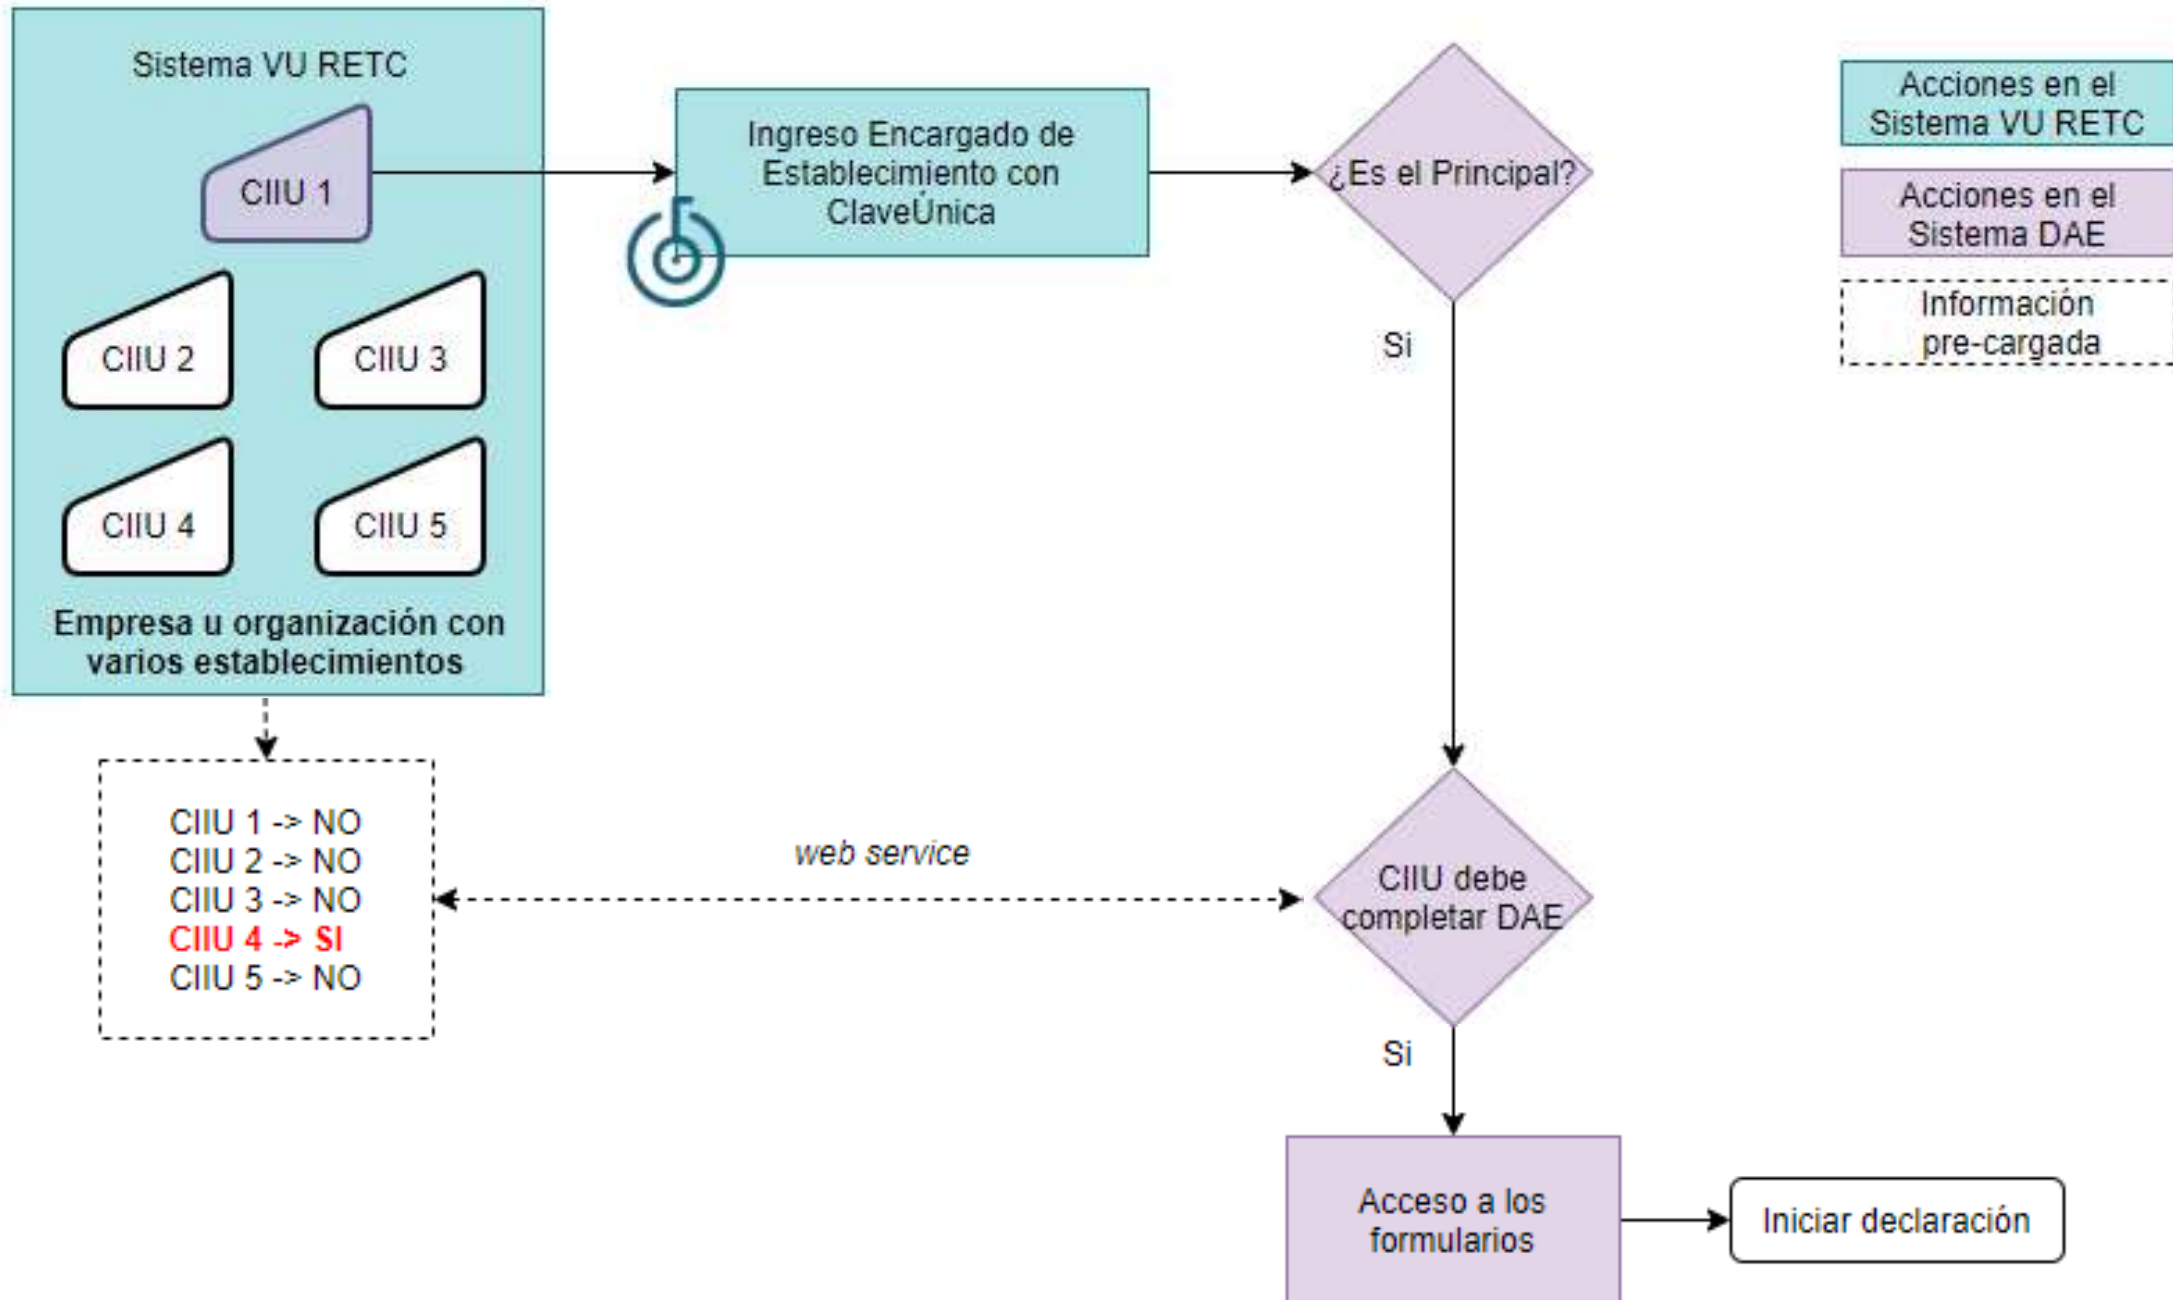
Sistema VU RETC

CIIU 1

CIIU 2

CIIU 3

CIIU 4

CIIU 5

Empresa u organización con varios establecimientos

Ingreso Encargado de Establecimiento con ClaveÚnica

¿Es el Principal?

Acciones en el Sistema VU RETC

Acciones en el Sistema DAE

Información pre-cargada

Si

CIIU 1 -> NO
CIIU 2 -> NO
CIIU 3 -> NO
CIIU 4 -> SI
CIIU 5 -> NO

web service

CIIU debe completar DAE

Si

Acceso a los formularios

Iniciar declaración